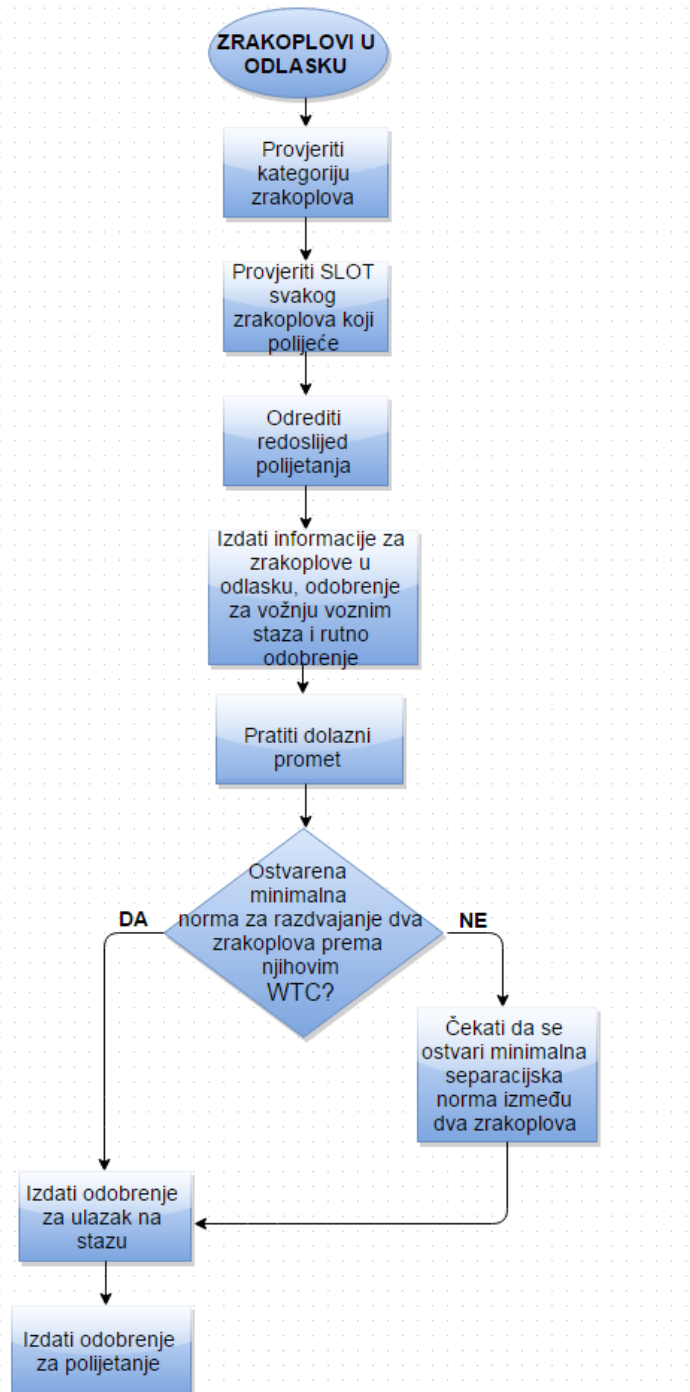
ZRAKOPLOVI U ODLASKU

Provjeriti kategoriju zrakoplova

Provjeriti SLOT svakog zrakoplova koji polijeće

Odrediti redoslijed polijetanja

Izdati informacije za zrakoplove u odlasku, odobrenje za vožnju voznim staza i rutno odobrenje

Pratiti dolazni promet

Ostvarena minimalna norma za razdvajanje dva zrakoplova prema njihovim WTC?

DA

NE

Čekati da se ostvari minimalna separacijska norma između dva zrakoplova

Izdati odobrenje za ulazak na stazu

Izdati odobrenje za polijetanje